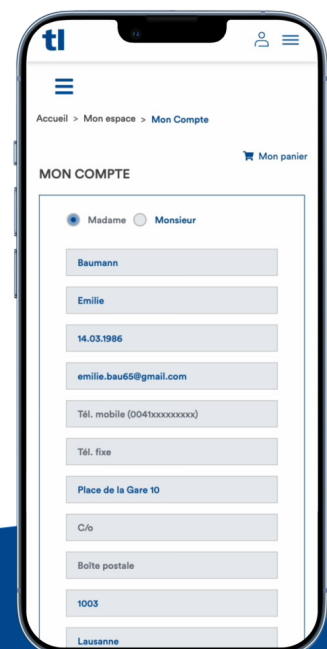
tl

Accueil > Mon espace > Mon Compte

Mon panier

MON COMPTE

Madame Monsieur

Baumann

Emilie

14.03.1986

emilie.bau65@gmail.com

Tél. mobile (0041xxxxxxxxx)

Tél. fixe

Place de la Gare 10

C/o

Boîte postale

1003

Lausanne